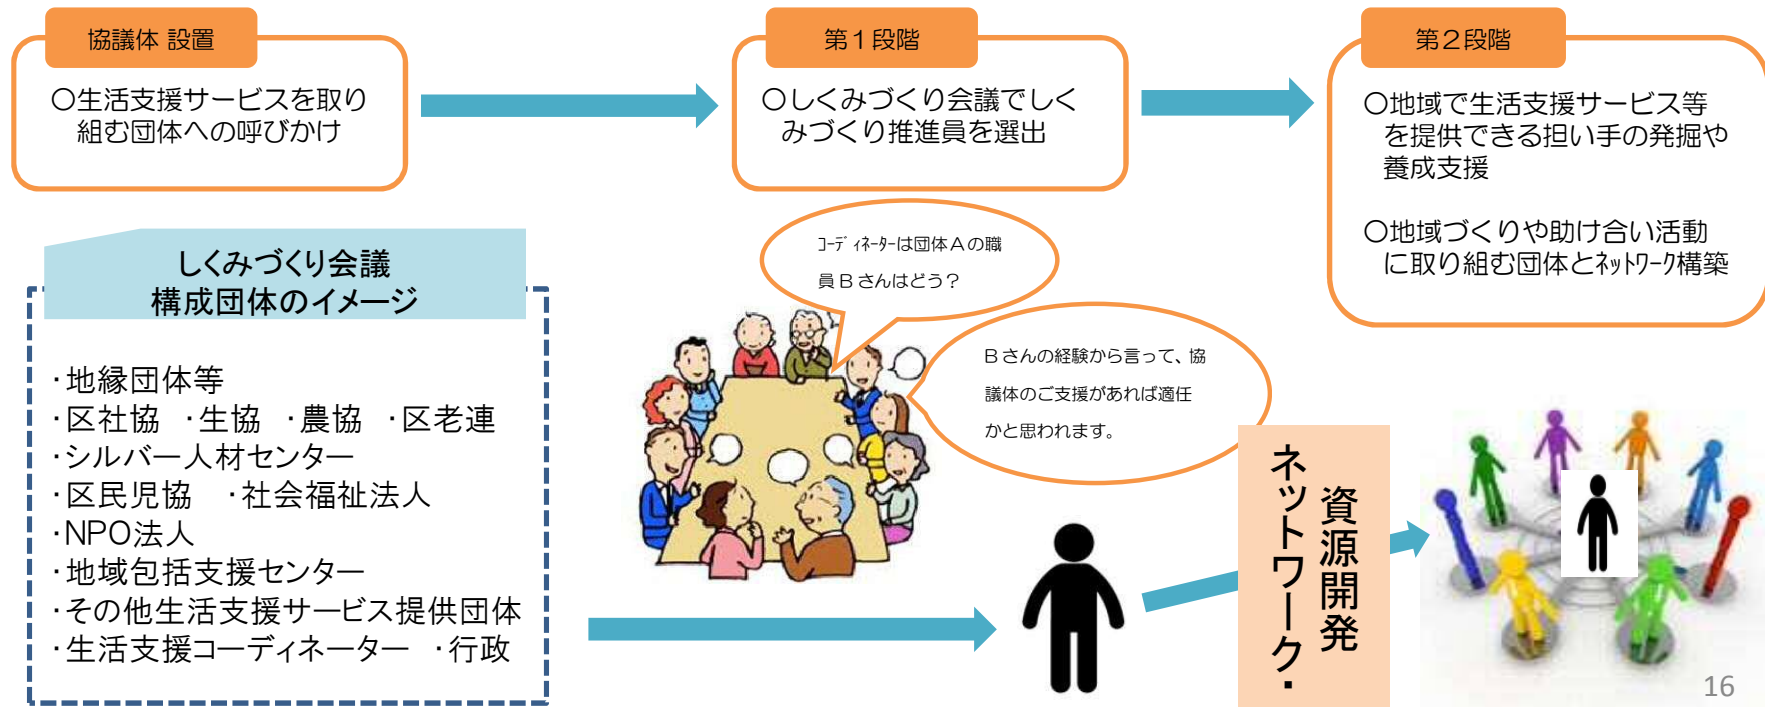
協議体 設置

○生活支援サービスを取り組む団体への呼びかけ

第１段階

○しくみづくり会議でしくみづくり推進員を選出

第２段階

○地域で生活支援サービス等を提供できる担い手の発掘や養成支援

○地域づくりや助け合い活動に取り組む団体とﾈｯﾄﾜｰｸ構築

しくみづくり会議
構成団体のイメージ

･地縁団体等
･区社協　･生協　･農協　･区老連
･シルバー人材センター
･区民児協　･社会福祉法人
･NPO法人
･地域包括支援センター
･その他生活支援サービス提供団体
･生活支援コーディネーター　･行政

ｺｰﾃﾞｨﾈｰﾀｰは団体Ａの職員Ｂさんはどう？

Ｂさんの経験から言って、協議体のご支援があれば適任かと思われます。

資源開発
ネットワーク・

16